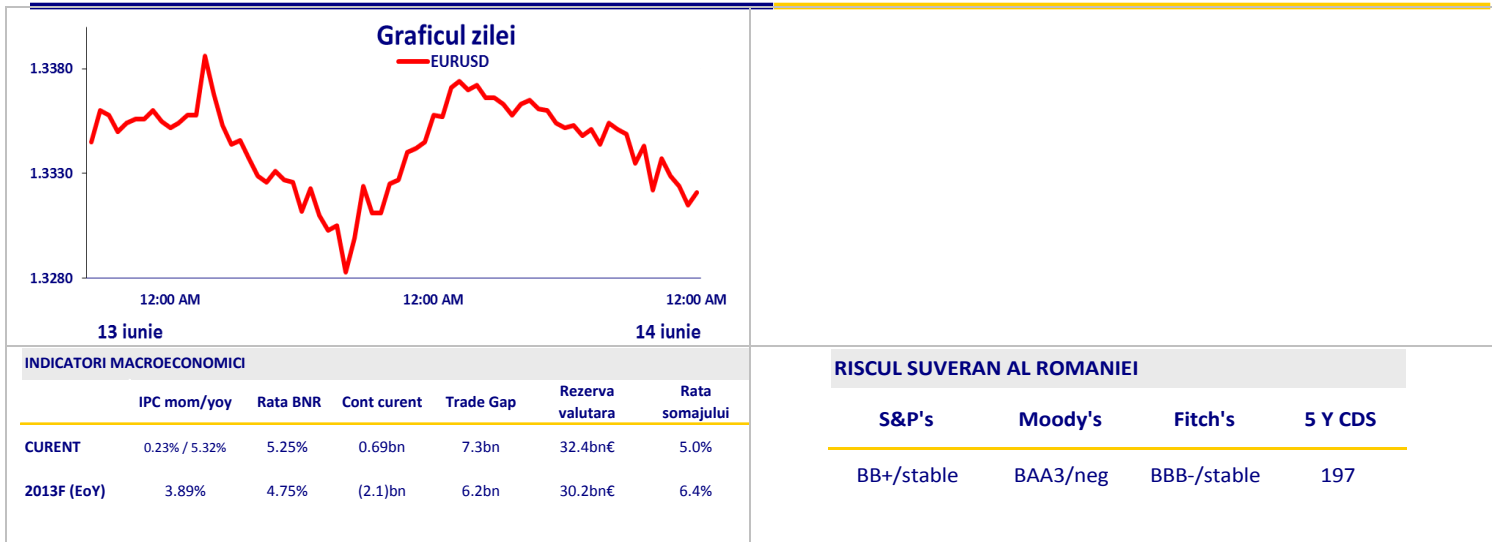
Graficul zilei

EURUSD

1.3380
1.3330
1.3280

12:00 AM
12:00 AM
12:00 AM

13 iunie
14 iunie

INDICATORI MACROECONOMICI

| | IPC mom/yoy | Rata BNR | Cont curent | Trade Gap | Rezerva valutara | Rata somajului |
|---|---|---|---|---|---|---|
| CURENT | 0.23% / 5.32% | 5.25% | 0.69bn | 7.3bn | 32.4bn€ | 5.0% |
| 2013F (EoY) | 3.89% | 4.75% | (2.1)bn | 6.2bn | 30.2bn€ | 6.4% |

RISCUL SUVERAN AL ROMANIEI

| S&P's | Moody's | Fitch's | 5 Y CDS |
|---|---|---|---|
| BB+/stable | BAA3/neg | BBB-/stable | 197 |